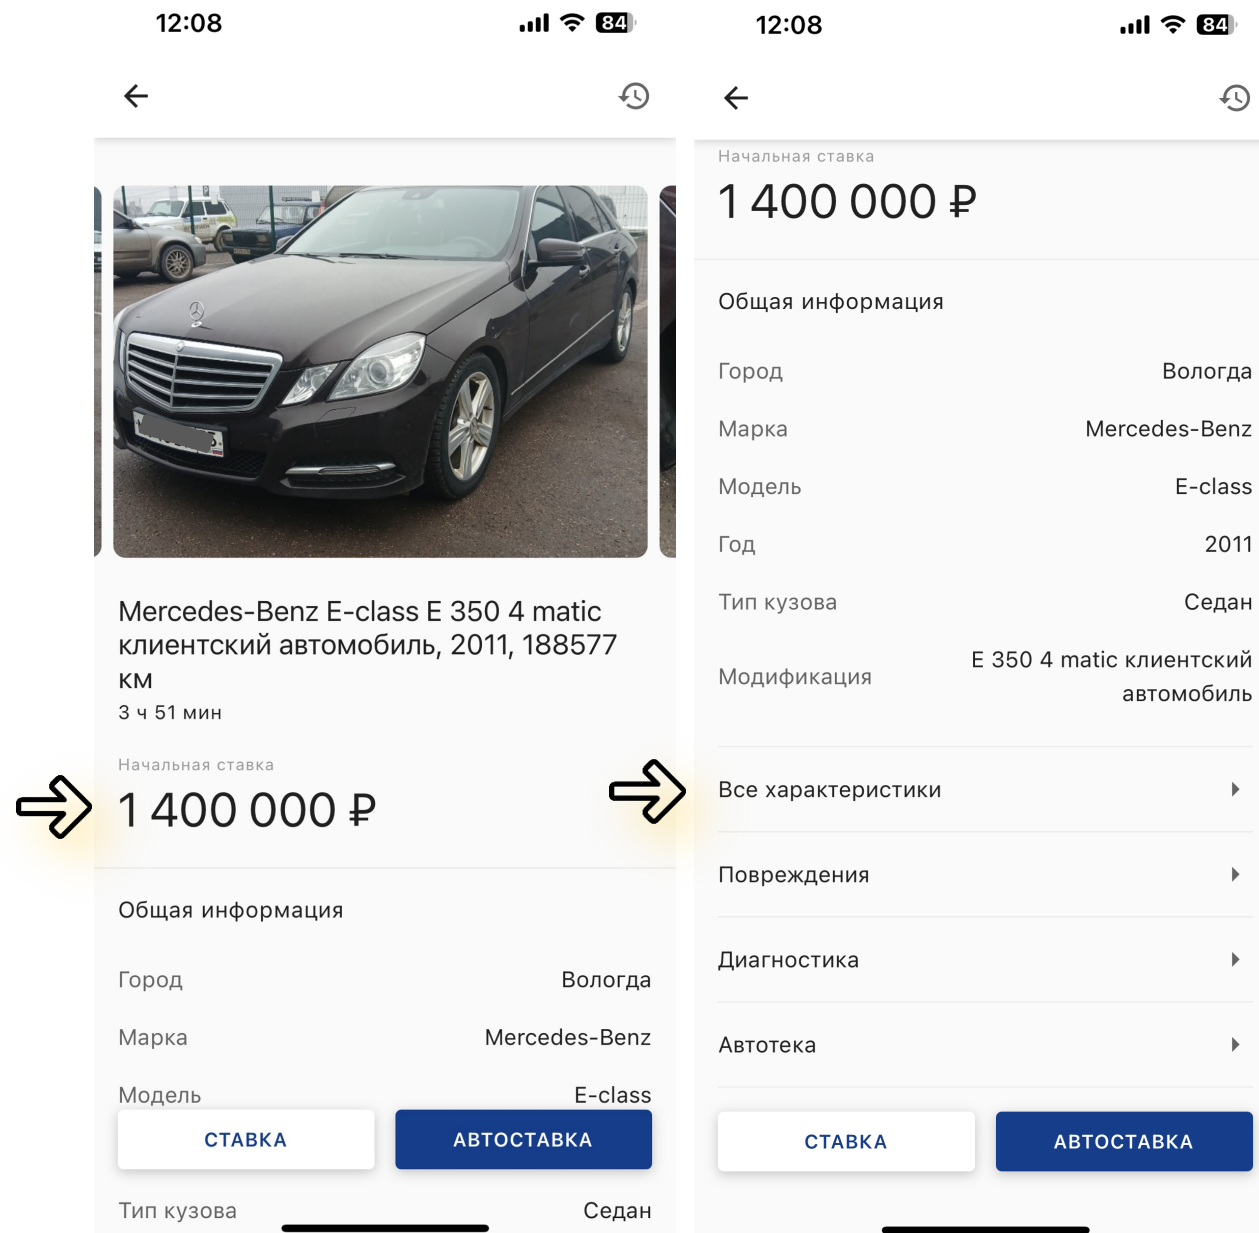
12:08

84

Mercedes-Benz E-class E 350 4 matic клиентский автомобиль, 2011, 188577 км

3 ч 51 мин

Начальная ставка

1 400 000 ₽

Общая информация

| Город | Вологда |
|---|---|
| Марка | Mercedes-Benz |
| Модель | E-class |

СТАВКА

АВТОСТАВКА

Тип кузова Седан

12:08

84

Начальная ставка

1 400 000 ₽

Общая информация

| Город | Вологда |
|---|---|
| Марка | Mercedes-Benz |
| Модель | E-class |
| Год | 2011 |
| Тип кузова | Седан |
| Модификация | E 350 4 matic клиентский автомобиль |

Все характеристики

Повреждения

Диагностика

Автотека

СТАВКА

АВТОСТАВКА